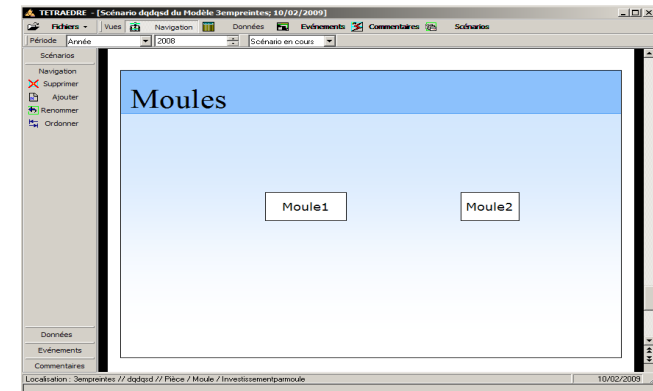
TETRAEDRE - [Scénario dqdqsd du Modèle 3empreintes; 10/02/2009]

Fichiers · Vues · Navigation · Données · Evénements · Commentaires · Scénarios

Période | Année | 2008 | Scénario en cours

Scénarios

Navigation

Supprimer

Ajouter

Renommer

Ordonner

Moules

Moule1

Moule2

Données

Evénements

Commentaires

Localisation : 3empreintes // dqdqsd // Pièce / Moule / Investissementparmoule

10/02/2009